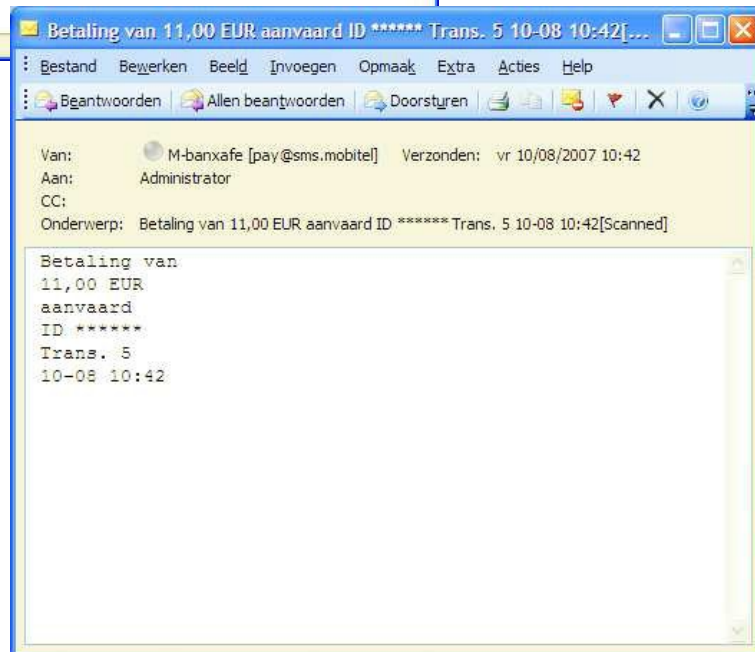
Betaling van 11,00 EUR aanvaard ID ****** Trans. 5 10-08 10:42[...

Bestand Bewerken Beeld Invoegen Opmaak Extra Acties Help

Beantwoorden Allen beantwoorden Doorsturen

Van: M-banxafe [pay@sms.mobitel] Verzonden: vr 10/08/2007 10:42
Aan: Administrator
CC:
Onderwerp: Betaling van 11,00 EUR aanvaard ID ****** Trans. 5 10-08 10:42[Scanned]

Betaling van
11,00 EUR
aanvaard
ID ******
Trans. 5
10-08 10:42